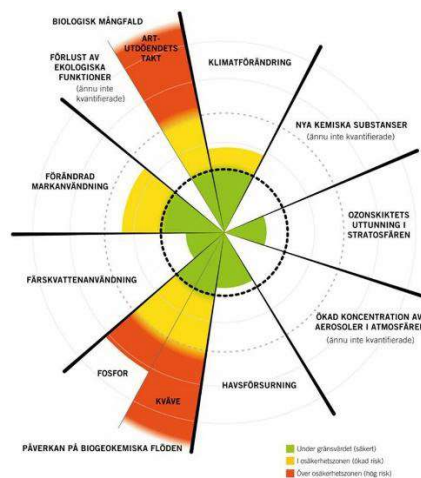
BIOLOGISK MÅNGFALD

ART-UTDÖENDETS TAKT

FÖRLUST AV EKOLOGISKA FUNKTIONER
(ännu inte kvantifierade)

KLIMATFÖRÄNDRING

NYA KEMISKA SUBSTANSER
(ännu inte kvantifierade)

FÖRÄNDRAD MARKANVÄNDNING

OZONSKIKTETS UTTUNNING I STRATOSFÄREN

FÄRSKVATTENANVÄNDNING

ÖKAD KONCENTRATION AV AEROSOLER I ATMOSFÄREN
(ännu inte kvantifierade)

FOSFOR

KVÄVE

HAVSFÖRSURNING

PÅVERKAN PÅ BIOGEOKEMISKA FLÖDEN

Under gränsvärdet (säkert)
I osäkerhetszonen (ökad risk)
Över osäkerhetszonen (hög risk)